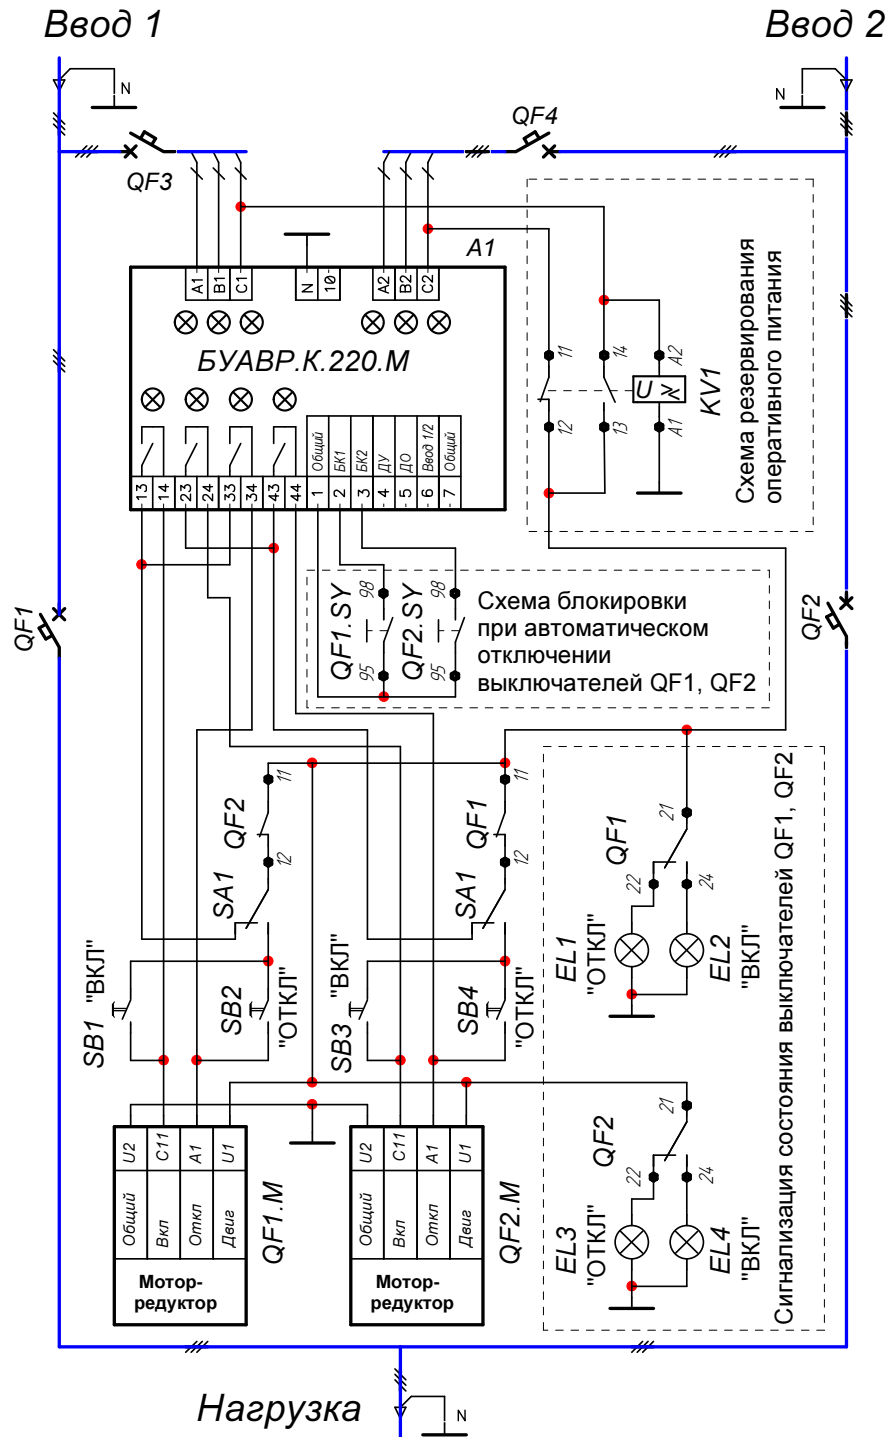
Ввод 1

Ввод 2

N

N

QF3

QF4

A1

A1 B1 C1

N 10

A2 B2 C2

БУАВР.К.220.М

13 14 23 24 33 34 43 44

Общий БК1 БК2 ДУ ДО Ввод 1/2 Общий

1 2 3 4 5 6 7

11 14 A2

12 13 A1

U

KV1

Схема резервирования оперативного питания

QF1

QF2

QF1.SY 98 95

QF2.SY 98 95

Схема блокировки при автоматическом отключении выключателей QF1, QF2

QF2 11 12

QF1 11 12

SA1

SA1

SB1 "ВКЛ"

SB2 "ОТКЛ"

SB3 "ВКЛ"

SB4 "ОТКЛ"

QF1 21 22 24

EL1 "ОТКЛ"

EL2 "ВКЛ"

QF2 21 22 24

EL3 "ОТКЛ"

EL4 "ВКЛ"

Сигнализация состояния выключателей QF1, QF2

U2 C11 A1 U1

Общий Вкл Откл Двиг

Мотор-редуктор

QF1.M

U2 C11 A1 U1

Общий Вкл Откл Двиг

Мотор-редуктор

QF2.M

Нагрузка

N